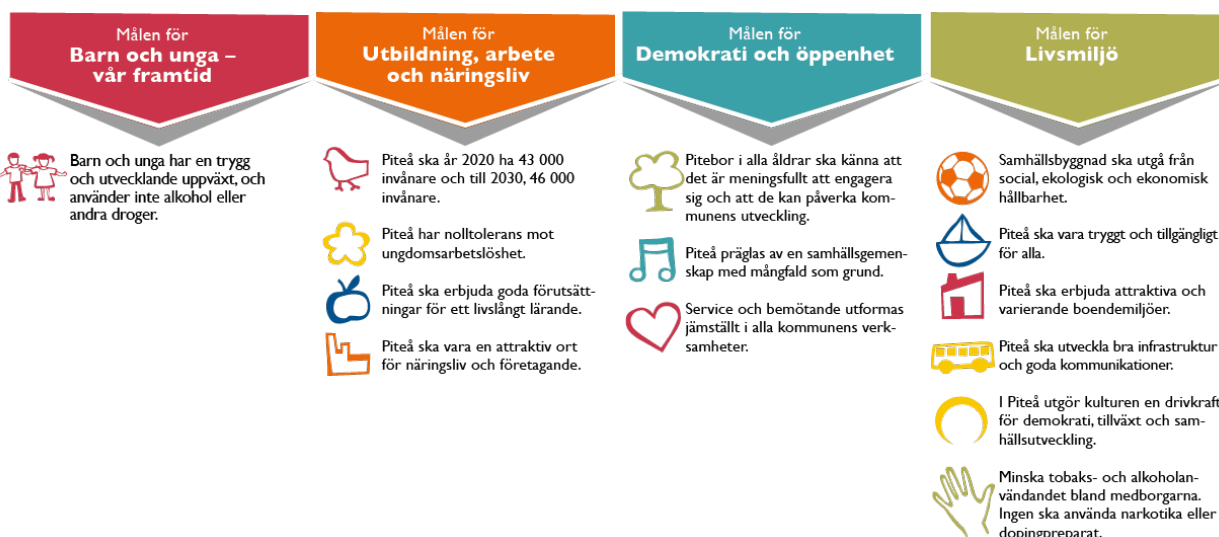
Målen för
Barn och unga – vår framtid

Barn och unga har en trygg och utvecklande uppväxt, och använder inte alkohol eller andra droger.

Målen för
Utbildning, arbete och näringsliv

Piteå ska år 2020 ha 43 000 invånare och till 2030, 46 000 invånare.

Piteå har nolltolerans mot ungdomsarbetslöshet.

Piteå ska erbjuda goda förutsättningar för ett livslångt lärande.

Piteå ska vara en attraktiv ort för näringsliv och företagande.

Målen för
Demokrati och öppenhet

Pitebor i alla åldrar ska känna att det är meningsfullt att engagera sig och att de kan påverka kommunens utveckling.

Piteå präglas av en samhällsgemenskap med mångfald som grund.

Service och bemötande utformas jämställt i alla kommunens verksamheter.

Målen för
Livsmiljö

Samhällsbyggnad ska utgå från social, ekologisk och ekonomisk hållbarhet.

Piteå ska vara tryggt och tillgängligt för alla.

Piteå ska erbjuda attraktiva och varierande boendemiljöer.

Piteå ska utveckla bra infrastruktur och goda kommunikationer.

I Piteå utgör kulturen en drivkraft för demokrati, tillväxt och samhällsutveckling.

Minska tobaks- och alkoholanvändandet bland medborgarna. Ingen ska använda narkotika eller dopingpreparat.